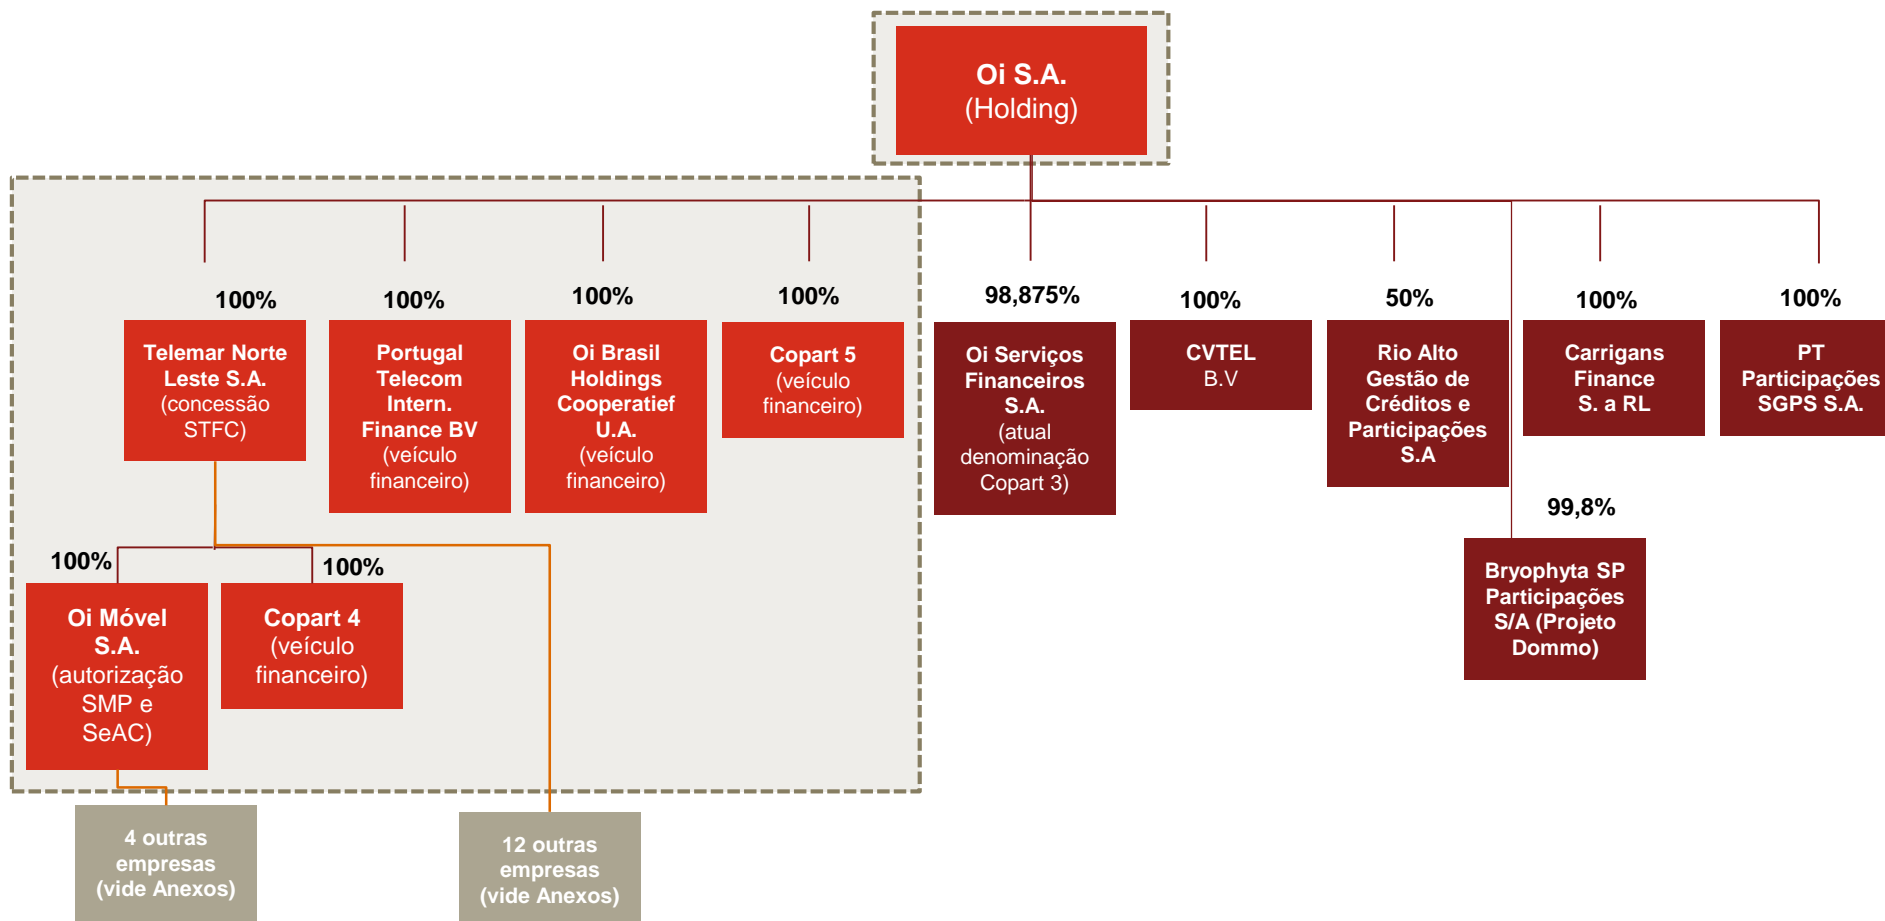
Oi S.A.
(Holding)

100%
Telemar Norte Leste S.A. (concessão STFC)

100%
Portugal Telecom Intern. Finance BV (veículo financeiro)

100%
Oi Brasil Holdings Cooperatief U.A. (veículo financeiro)

100%
Copart 5 (veículo financeiro)

98,875%
Oi Serviços Financeiros S.A. (atual denominação Copart 3)

100%
CVTEL B.V

50%
Rio Alto Gestão de Créditos e Participações S.A

100%
Carrigans Finance S. a RL

100%
PT Participações SGPS S.A.

99,8%
Bryophyta SP Participações S/A (Projeto Dommo)

100%
Oi Móvel S.A. (autorização SMP e SeAC)

100%
Copart 4 (veículo financeiro)

4 outras empresas (vide Anexos)

12 outras empresas (vide Anexos)